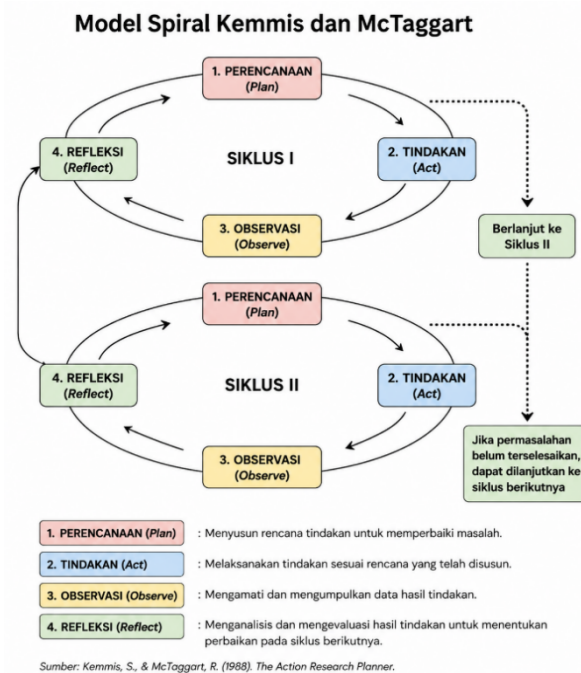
Model Spiral Kemmis dan McTaggart

1. PERENCANAAN (Plan)

SIKLUS I

4. REFLEKSI (Reflect)

2. TINDAKAN (Act)

3. OBSERVASI (Observe)

Berlanjut ke Siklus II

1. PERENCANAAN (Plan)

SIKLUS II

4. REFLEKSI (Reflect)

2. TINDAKAN (Act)

3. OBSERVASI (Observe)

Jika permasalahan belum terselesaikan, dapat dilanjutkan ke siklus berikutnya

1. PERENCANAAN (Plan) : Menyusun rencana tindakan untuk memperbaiki masalah.

2. TINDAKAN (Act) : Melaksanakan tindakan sesuai rencana yang telah disusun.

3. OBSERVASI (Observe) : Mengamati dan mengumpulkan data hasil tindakan.

4. REFLEKSI (Reflect) : Menganalisis dan mengevaluasi hasil tindakan untuk menentukan perbaikan pada siklus berikutnya.

Sumber: Kemmis, S., & McTaggart, R. (1988). The Action Research Planner.